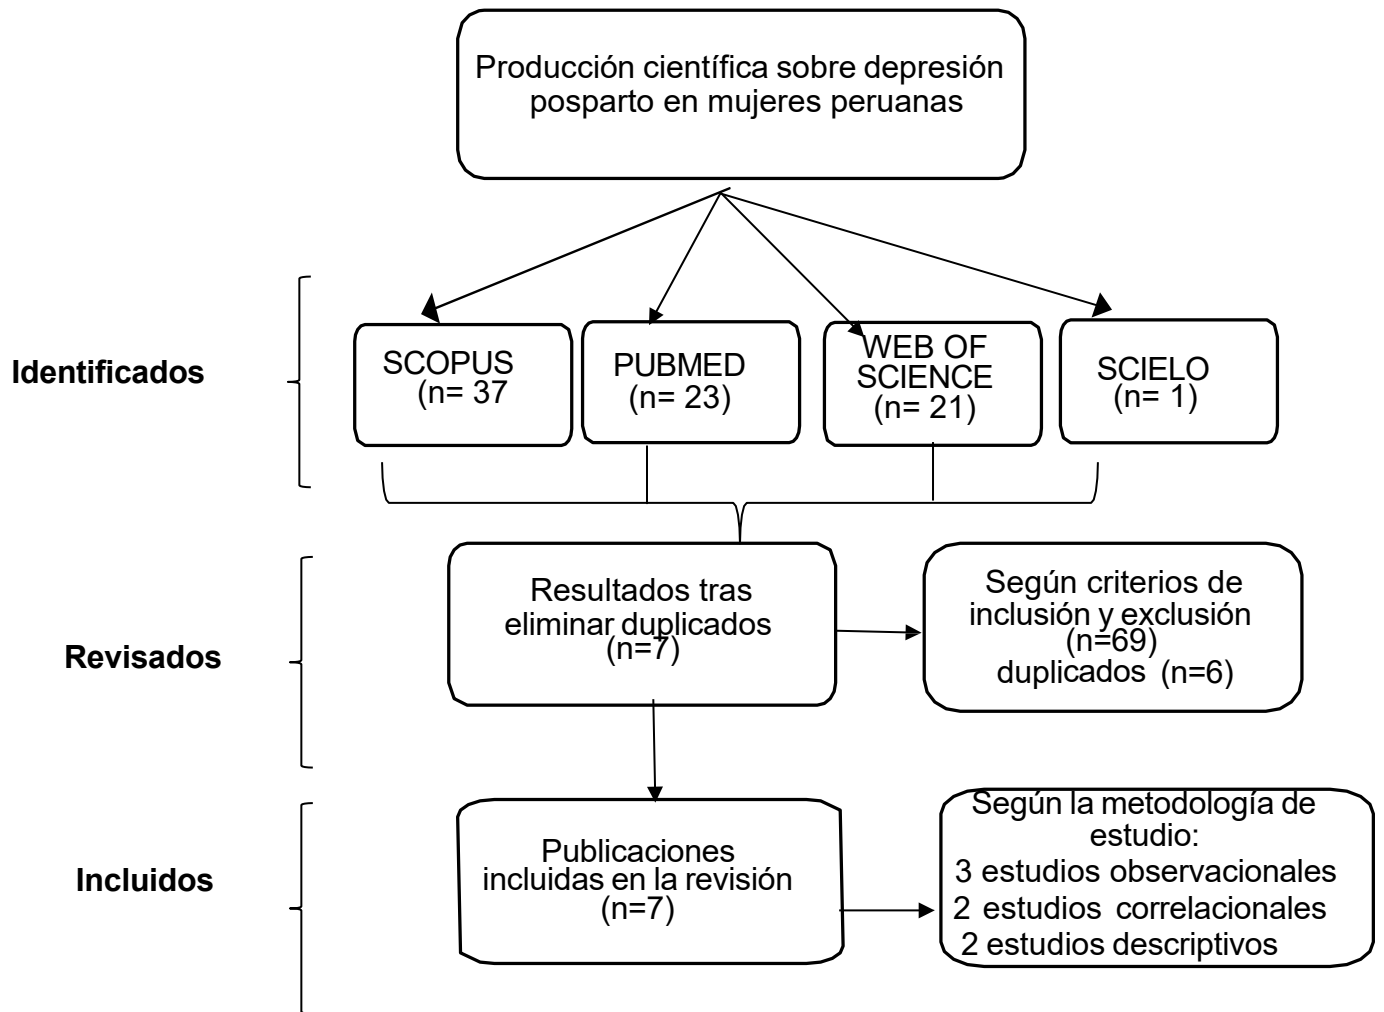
Producción científica sobre depresión posparto en mujeres peruanas

Identificados

SCOPUS (n= 37

PUBMED (n= 23)

WEB OF SCIENCE (n= 21)

SCIELO (n= 1)

Revisados

Resultados tras eliminar duplicados (n=7)

Según criterios de inclusión y exclusión (n=69) duplicados (n=6)

Incluidos

Publicaciones incluidas en la revisión (n=7)

Según la metodología de estudio:
3 estudios observacionales
2 estudios correlacionales
2 estudios descriptivos